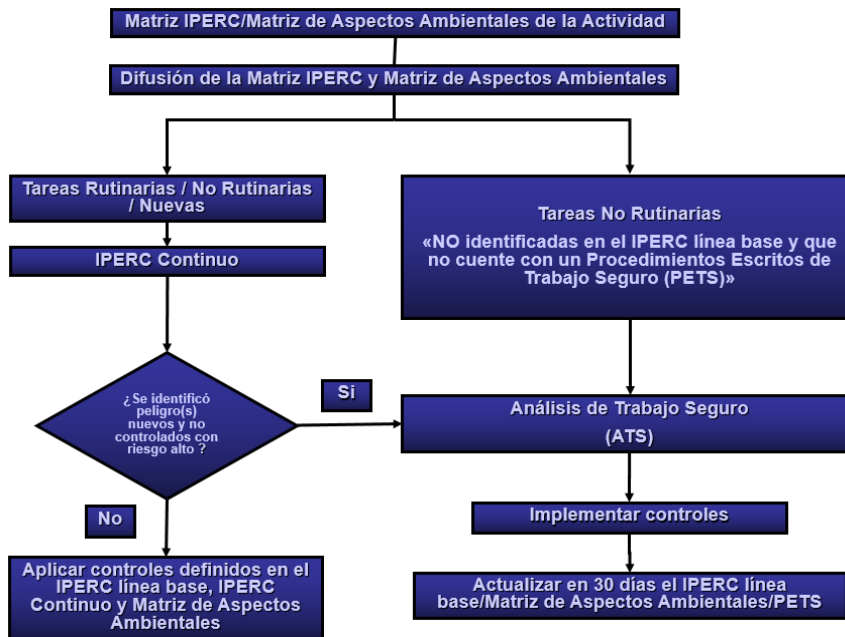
Matriz IPERC/Matriz de Aspectos Ambientales de la Actividad

Difusión de la Matriz IPERC y Matriz de Aspectos Ambientales

Tareas Rutinarias / No Rutinarias / Nuevas

IPERC Continuo

¿Se identificó peligro(s) nuevos y no controlados con riesgo alto ?

Si

No

Aplicar controles definidos en el IPERC línea base, IPERC Continuo y Matriz de Aspectos Ambientales

Tareas No Rutinarias

«NO identificadas en el IPERC línea base y que no cuente con un Procedimientos Escritos de Trabajo Seguro (PETS)»

Análisis de Trabajo Seguro

(ATS)

Implementar controles

Actualizar en 30 días el IPERC línea base/Matriz de Aspectos Ambientales/PETS